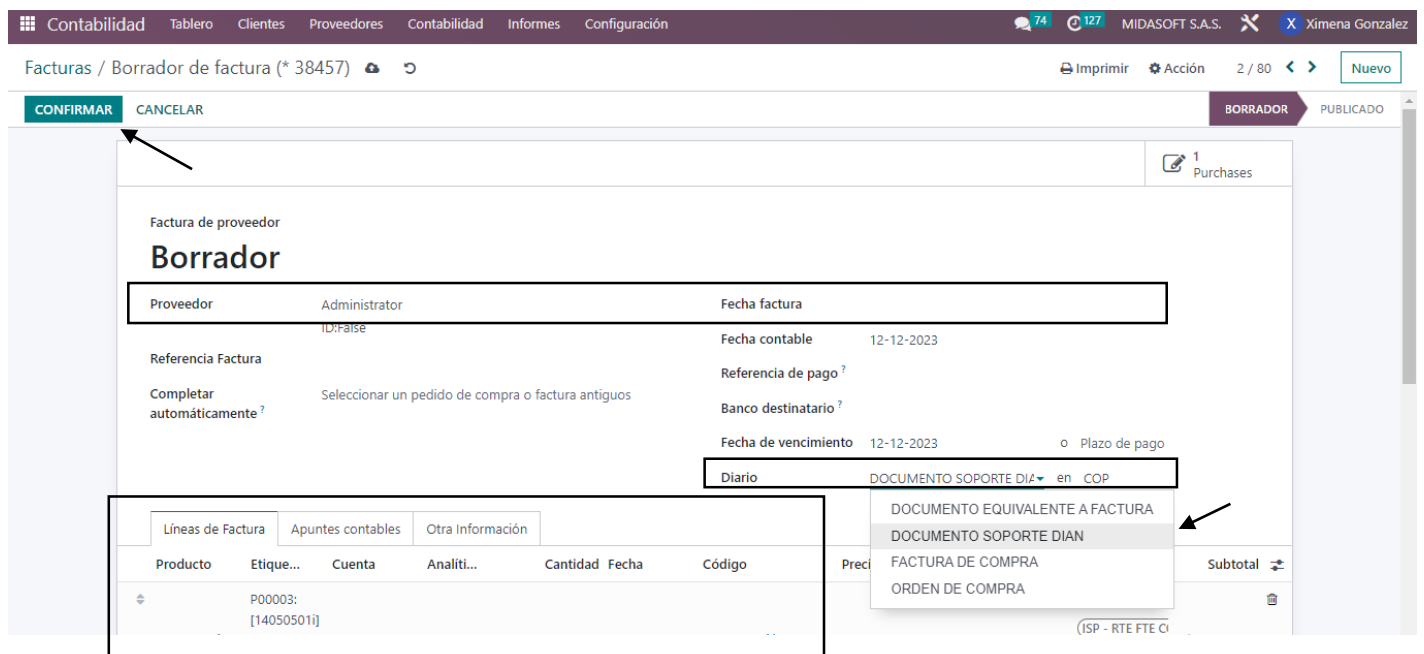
Contabilidad Tablero Clientes Proveedores Contabilidad Informes Configuración 74 127 MIDASOFT S.A.S. X Ximena Gonzalez

Facturas / Borrador de factura (* 38457)

Imprimir Acción 2 / 80 Nuevo

CONFIRMAR CANCELAR

BORRADOR PUBLICADO

1 Purchases

Factura de proveedor

Borrador

Proveedor Administrator ID:False

Fecha factura

Fecha contable 12-12-2023

Referencia Factura

Referencia de pago ?

Completar automáticamente ? Seleccionar un pedido de compra o factura antiguos

Banco destinatario ?

Fecha de vencimiento 12-12-2023 o Plazo de pago

Diario DOCUMENTO SOPORTE DIA en COP

DOCUMENTO EQUIVALENTE A FACTURA
DOCUMENTO SOPORTE DIAN
FACTURA DE COMPRA
ORDEN DE COMPRA

Líneas de Factura Apuntes contables Otra Información

Producto Etique... Cuenta Analíti... Cantidad Fecha Código Preci Subtotal

P00003: [14050501i]

(ISP - RTE FTE C